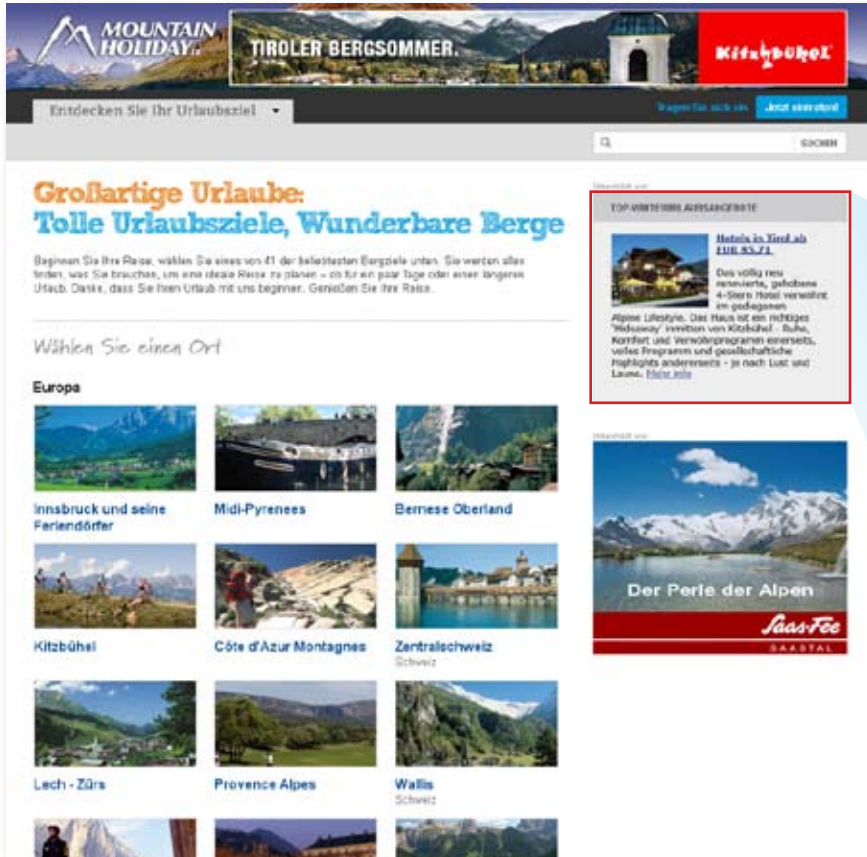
MOUNTAIN HOLIDAY

TIROLER BERGSOMMER.

Kitzbühel

Entdecken Sie Ihr Urlaubsziel

Tragen Sie sich ein

Jetzt eintragen

SUCHEN

Großartige Urlaube:
Tolle Urlaubsziele, Wunderbare Berge

Beginnen Sie Ihre Reise, wählen Sie eines von 41 der beliebtesten Bergziele unten. Sie werden alles finden, was Sie brauchen, um eine ideale Reise zu planen – ob für ein paar Tage oder einen längeren Urlaub. Danke, dass Sie Ihren Urlaub mit uns beginnen. Genießen Sie Ihre Reise.

Wählen Sie einen Ort

Europa

Innsbruck und seine Feriendörfer

Midi-Pyrenees

Bernese Oberland

Kitzbühel

Côte d'Azur Montagnes

Zentralschweiz
Schweiz

Lech - Zürs

Provence Alpes

Wallis
Schweiz

Werbung von

TOP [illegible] ANGEBOTE

Hotels in Tirol ab EUR 85,71

Das völlig neu renovierte, gehobene 4-Sterne Hotel vereint im gediegenen Alpine Lifestyle. Das Haus ist ein richtiges 'Hideaway' inmitten von Kitzbühel - Ruhe, Komfort und Verwöhnprogramm einerseits, volles Programm und gesellschaftliche Highlights andererseits - je nach Lust und Laune. Mehr Info

Werbung von

Der Perle der Alpen

Saas-Fee
SAASTAL